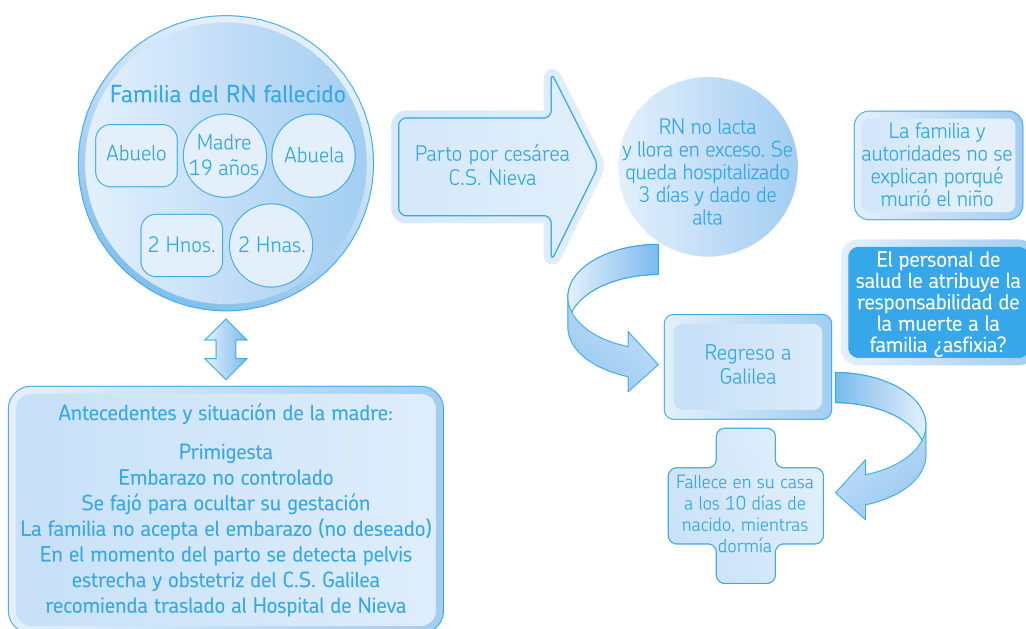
Familia del RN fallecido

Abuelo

Madre 19 años

Abuela

2 Hnos.

2 Hnas.

Parto por cesárea C.S. Nieva

RN no lacta y llora en exceso. Se queda hospitalizado 3 días y dado de alta

La familia y autoridades no se explican porqué murió el niño

El personal de salud le atribuye la responsabilidad de la muerte a la familia ¿asfixia?

Regreso a Galilea

Fallece en su casa a los 10 días de nacido, mientras dormía

Antecedentes y situación de la madre:

Primigesta
Embarazo no controlado
Se fajó para ocultar su gestación
La familia no acepta el embarazo (no deseado)
En el momento del parto se detecta pelvis estrecha y obstetriz del C.S. Galilea recomienda traslado al Hospital de Nieva